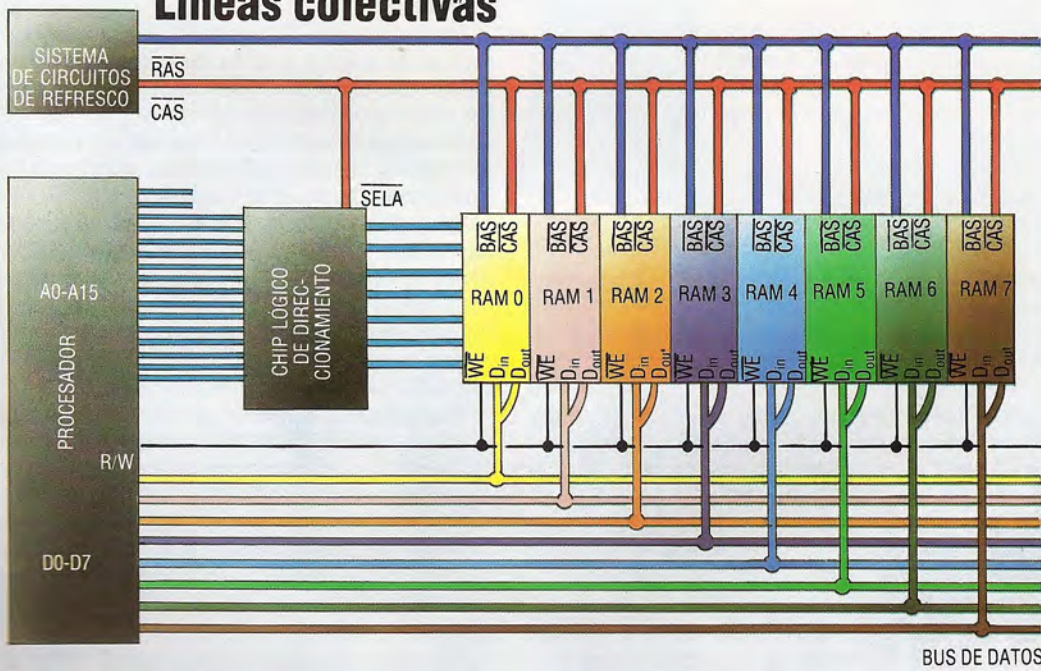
Líneas colectivas

SISTEMA DE CIRCUITOS DE REFRESCO

$\overline{RAS}$

$\overline{CAS}$

$\overline{SELA}$

A0-A15

PROCESADOR

R/W

D0-D7

CHIP LÓGICO DE DIRECCIONAMIENTO

$\overline{BAS}$ $\overline{CAS}$ RAM 0 $\overline{WE}$ $D_{in}$ $D_{out}$

$\overline{BAS}$ $\overline{CAS}$ RAM 1 $\overline{WE}$ $D_{in}$ $D_{out}$

$\overline{BAS}$ $\overline{CAS}$ RAM 2 $\overline{WE}$ $D_{in}$ $D_{out}$

$\overline{BAS}$ $\overline{CAS}$ RAM 3 $\overline{WE}$ $D_{in}$ $D_{out}$

$\overline{BAS}$ $\overline{CAS}$ RAM 4 $\overline{WE}$ $D_{in}$ $D_{out}$

$\overline{BAS}$ $\overline{CAS}$ RAM 5 $\overline{WE}$ $D_{in}$ $D_{out}$

$\overline{BAS}$ $\overline{CAS}$ RAM 6 $\overline{WE}$ $D_{in}$ $D_{out}$

$\overline{BAS}$ $\overline{CAS}$ RAM 7 $\overline{WE}$ $D_{in}$ $D_{out}$

BUS DE DATOS